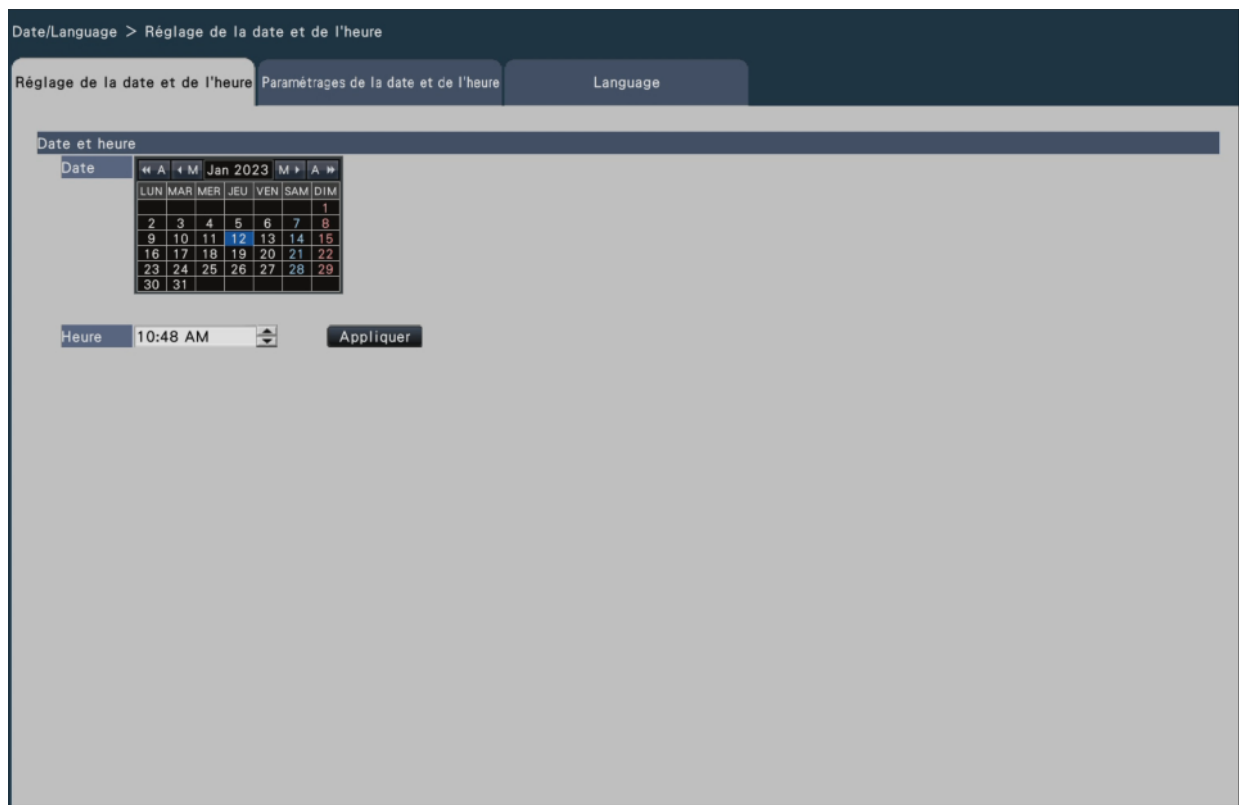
Date/Language > Réglage de la date et de l'heure

Réglage de la date et de l'heure | Paramétrages de la date et de l'heure | Language

Date et heure

Date

« A ‹ M Jan 2023 M › A »

| LUN | MAR | MER | JEU | VEN | SAM | DIM |
|---|---|---|---|---|---|---|
| | | | | | | 1 |
| 2 | 3 | 4 | 5 | 6 | 7 | 8 |
| 9 | 10 | 11 | 12 | 13 | 14 | 15 |
| 16 | 17 | 18 | 19 | 20 | 21 | 22 |
| 23 | 24 | 25 | 26 | 27 | 28 | 29 |
| 30 | 31 | | | | | |

Heure 10:48 AM

Appliquer